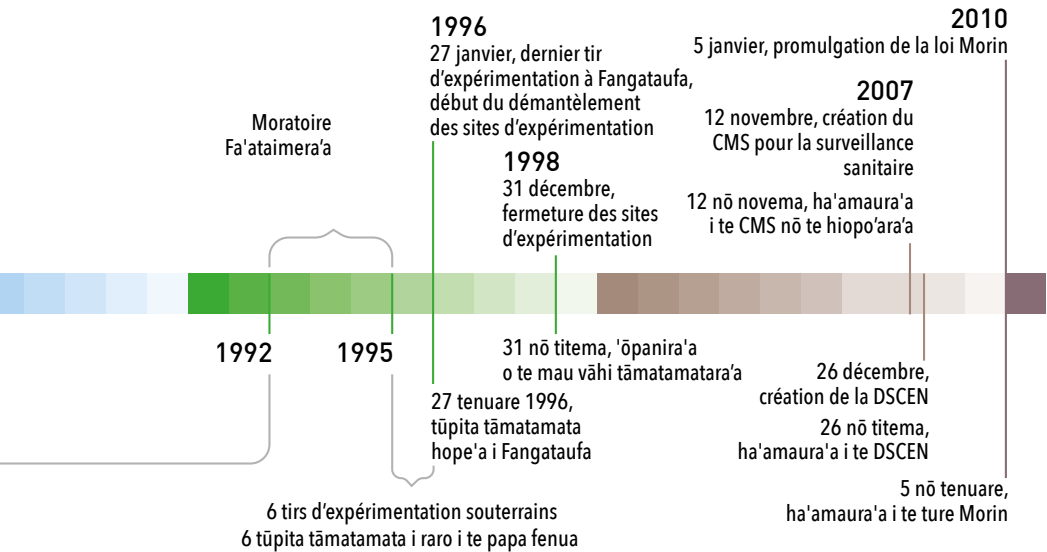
Moratoire
Fa'ataimera'a

1992

1995

1996
27 janvier, dernier tir d'expérimentation à Fangataufa, début du démantèlement des sites d'expérimentation

27 tenuare 1996, tūpita tāmatamata hope'a i Fangataufa

6 tirs d'expérimentation souterrains
6 tūpita tāmatamata i raro i te papa fenua

1998
31 décembre, fermeture des sites d'expérimentation

31 nō titema, 'ōpanira'a o te mau vāhi tāmatamatara'a

2010
5 janvier, promulgation de la loi Morin

2007
12 novembre, création du CMS pour la surveillance sanitaire

12 nō novema, ha'amaura'a i te CMS nō te hiopo'ara'a

26 décembre, création de la DSCEN

26 nō titema, ha'amaura'a i te DSCEN

5 nō tenuare, ha'amaura'a i te ture Morin